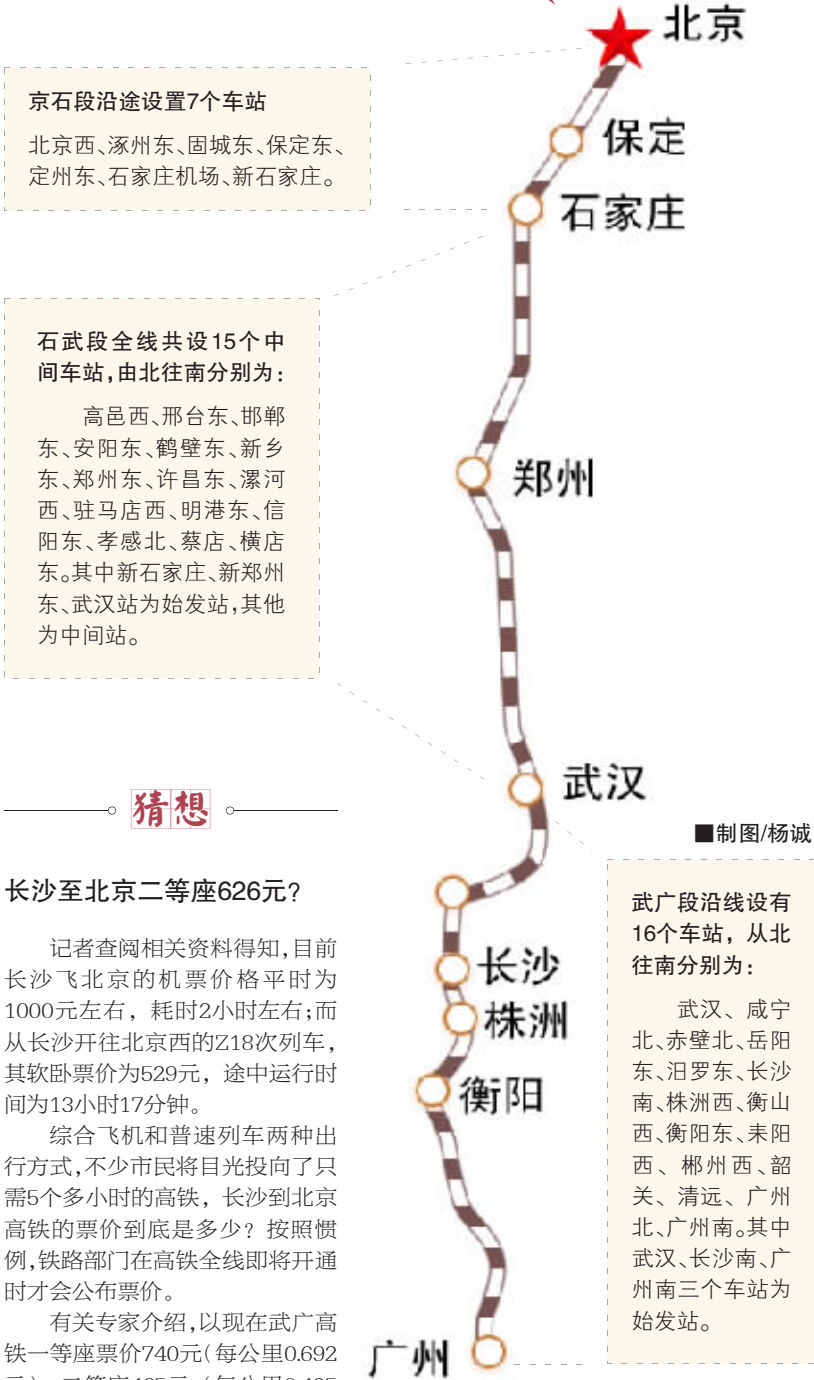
北京

京石段沿途设置7个车站

北京西、涿州东、固城东、保定东、定州东、石家庄机场、新石家庄。

保定

石家庄

石武段全线共设15个中间车站，由北往南分别为：

高邑西、邢台东、邯郸东、安阳东、鹤壁东、新乡东、郑州东、许昌东、漯河西、驻马店西、明港东、信阳东、孝感北、蔡店、横店东。其中新石家庄、新郑州东、武汉站为始发站，其他为中间站。

郑州

武汉

■制图/杨诚

猜想

长沙至北京二等座626元？

记者查阅相关资料得知，目前长沙飞北京的机票价格平时为1000元左右，耗时2小时左右；而从长沙开往北京西的Z18次列车，其软卧票价为529元，途中运行时间为13小时17分钟。

综合飞机和普速列车两种出行方式，不少市民将目光投向了只需5个多小时的高铁，长沙到北京高铁的票价到底是多少？按照惯例，铁路部门在高铁全线即将开通时才会公布票价。

有关专家介绍，以现在武广高铁一等座票价740元（每公里0.692 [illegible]

长沙

株洲

衡阳

广州

武广段沿线设有16个车站，从北往南分别为：

武汉、咸宁北、赤壁北、岳阳东、汨罗东、长沙南、株洲西、衡山西、衡阳东、耒阳西、郴州西、韶关、清远、广州北、广州南。其中武汉、长沙南、广州南三个车站为始发站。